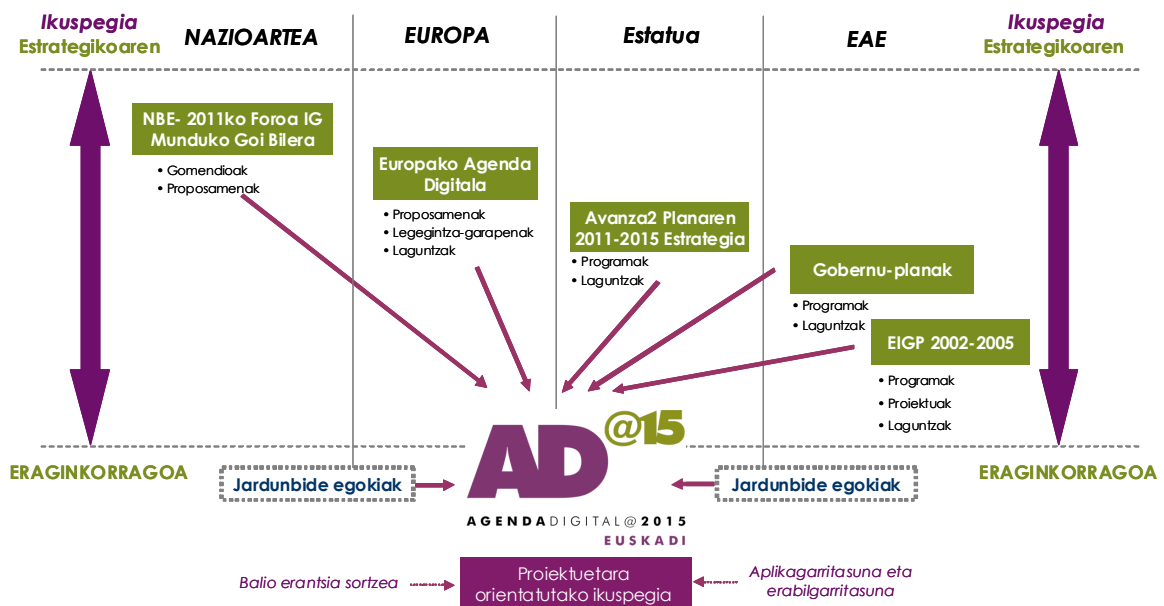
Ikuspegia Estrategikoaren

NAZIOARTEA

EUROPA

Estatua

EAE

Ikuspegia Estrategikoaren

NBE- 2011ko Foroa IG Munduko Goi Bilera
• Gomendioak
• Proposamenak

Europako Agenda Digitala
• Proposamenak
• Legegintza-garapenak
• Laguntzak

Avanza2 Planaren 2011-2015 Estrategia
• Programak
• Laguntzak

Gobernu-planak
• Programak
• Laguntzak

EIGP 2002-2005
• Programak
• Proiektuak
• Laguntzak

ERAGINKORRAGOA

Jardunbide egokiak

AD @15

AGENDADIGITAL@2015
EUSKADI

Jardunbide egokiak

ERAGINKORRAGOA

Balio erantsia sortzea

Proiektuetara orientatutako ikuspegia

Aplikagarritasuna eta erabilgarritasuna